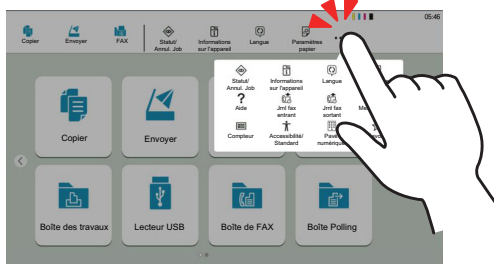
Copier Envoyer FAX Statut/ Annul. Job Informations sur l'appareil Langue Paramètres papier 05:46

Statut/ Annul. Job
Informations sur l'appareil
Langue
Aide
Jrnl fax entrant
Jrnl fax sortant
Me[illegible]
Compteur
Accessibilité/ Standard
Pavé numérique

Copier
Envoyer

Boîte des travaux
Lecteur USB
Boîte de FAX
Boîte Polling